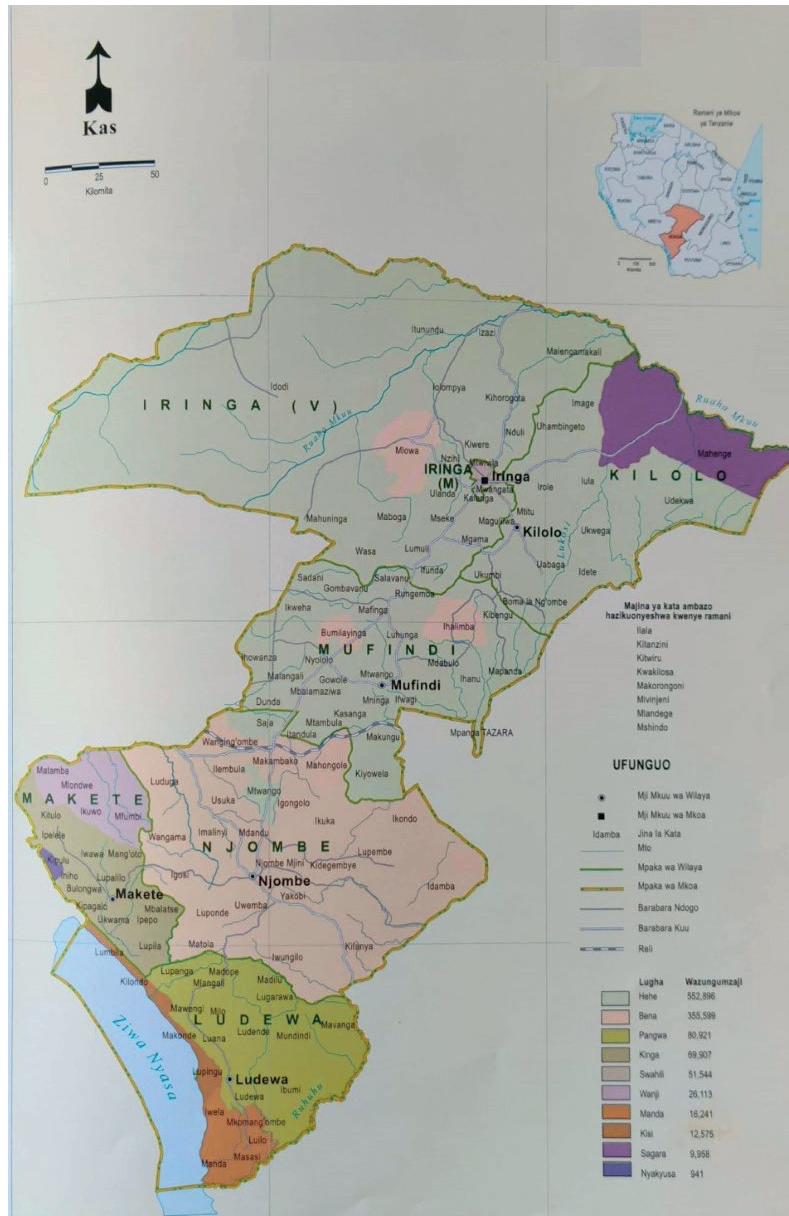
Kas

0 25 50
Kilomita

Ramani ya Mkoa ya Tanzania

IRINGA (V)

Itunundu
Izazi
Malengamakali
Idodi
Ilolompya
Kihorogota
Image
Ruaha Mkuu
Ruaha Mkuu
Nduli
Uhambingeto
Kiwere
Mlowa
Nzihi
Mahenge
IRINGA (M)
Iringa
Ulanda
Kalenga
Mwangata
Iula
Irole
KILOLO
Udekwa
Mahuninga
Maboga
Mseke
Maguliwa
Mtitu
Kilolo
Lukosi
Ukwega
Mgama
Wasa
Lumuli
Ifunda
Uhambi
Ukumbi
Uabaga
Idete
Sadani
Gombavanu
Salavanu
Rungemba
Bomalang'ombe
Ikweha
Mafinga
Kibengu
Bumilayinga
Luhunga
Ihalimba
MUFINDI
Ihowanza
Nyololo
Mdabulo
Ihanu
Malangali
Gowole
Mufindi
Mapanda
Mbalamaziwa
Mtwango
Dunda
Mninga
Ifwagi
Saja
Kasanga
Mtambula
Idandula
Makungu
Mpanga TAZARA
Wanging'ombe
Makambako
Mahongole
Kiyowela
Ilembula
Malamba
Luduga
Mlondwe
MAKETE
Ikuwo
Mfumbi
Usuka
Mtwango
Igongolo
Kitulo
Ikuka
Ikondo
Ipelele
Wangama
Imalinyi
Mdandu
Iwawa
Mang'oto
NJOMBE
Kipulu
Njombe Mjini
Kidegembye
Lupembe
Igosi
Lupalilo
Inino
Njombe
Bulongwa
Makete
Yakobi
Idamba
Kipagalo
Mbalatse
Luponde
Uwemba
Ukwama
Ipepo
Lupila
Matola
Iwungilo
Kifanya
Lumbila
Lupanga
Madope
Madilu
Kilondo
Mlangali
Lugarawa
Mawengi
Milo
LUDEWA
Mavanga
Makonde
Ludende
Luana
Mundindi
Lupingu
Ruhuhu
Ludewa
Ibumi
Ludewa
Iwela
Mkomang'ombe
Luilo
Manda
Masasi
Ziwa Nyasa

Majina ya kata ambazo hazikuonyeshwa kwenye ramani
Ilala
Kitanzini
Kitwiru
Kwakilosa
Makorongoni
Mivinjeni
Mlandege
Mshindo

UFUNGUO
Mji Mkuu wa Wilaya
Mji Mkuu wa Mkoa
Idamba Jina la Kata
Mto
Mpaka wa Wilaya
Mpaka wa Mkoa
Barabara Ndogo
Barabara Kuu
Reli

| Lugha | Wazungumzaji |
|---|---|
| Hehe | 552,896 |
| Bena | 355,599 |
| Pangwa | 80,921 |
| Kinga | 69,907 |
| Swahili | 51,544 |
| Wanji | 26,113 |
| Manda | 16,241 |
| Kisi | 12,575 |
| Sagara | 9,958 |
| Nyakyusa | 941 |